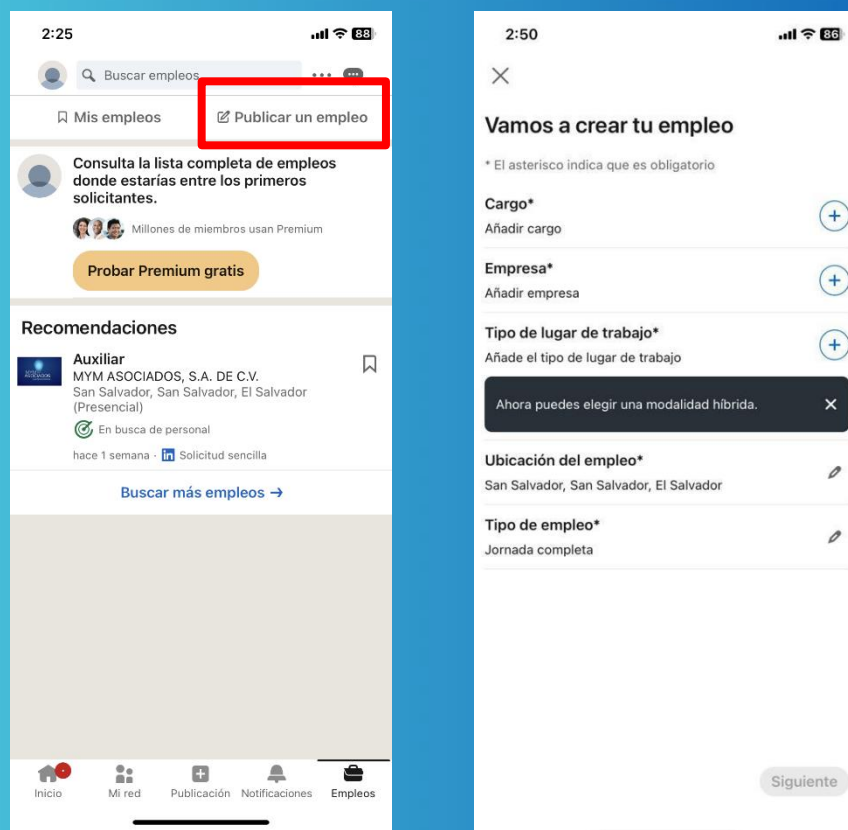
2:25

88

Buscar empleos

Mis empleos

Publicar un empleo

Consulta la lista completa de empleos donde estarías entre los primeros solicitantes.

Millones de miembros usan Premium

Probar Premium gratis

Recomendaciones

Auxiliar
MYM ASOCIADOS, S.A. DE C.V.
San Salvador, San Salvador, El Salvador (Presencial)
En busca de personal
hace 1 semana · in Solicitud sencilla

Buscar más empleos →

Inicio Mi red Publicación Notificaciones Empleos

2:50

86

Vamos a crear tu empleo

* El asterisco indica que es obligatorio

Cargo*
Añadir cargo

Empresa*
Añadir empresa

Tipo de lugar de trabajo*
Añade el tipo de lugar de trabajo

Ahora puedes elegir una modalidad híbrida.

Ubicación del empleo*
San Salvador, San Salvador, El Salvador

Tipo de empleo*
Jornada completa

Siguiente